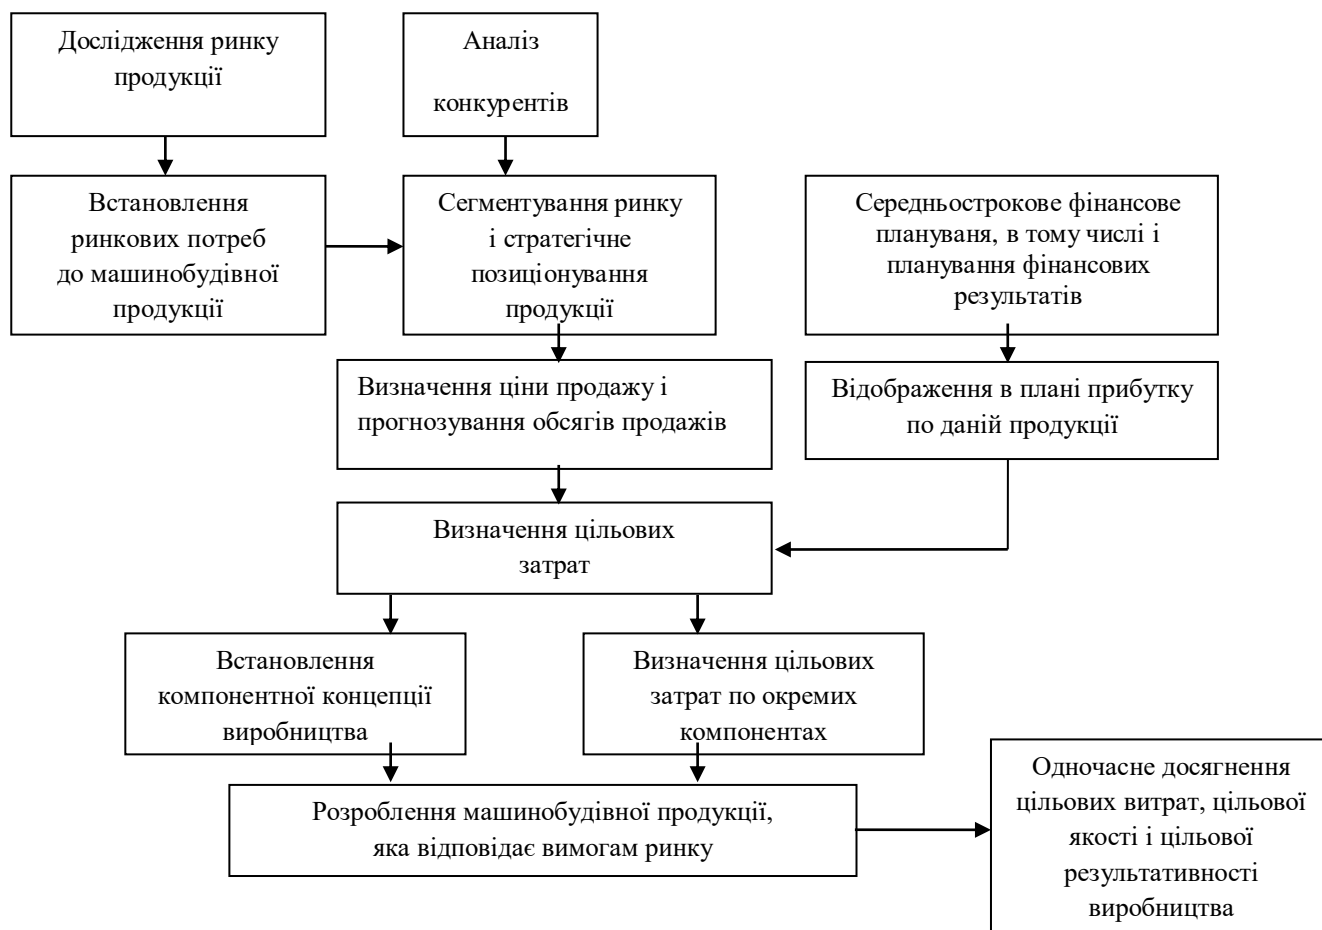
Дослідження ринку продукції

Аналіз конкурентів

Встановлення ринкових потреб до машинобудівної продукції

Сегментування ринку і стратегічне позиціонування продукції

Середньострокове фінансове плануваня, в тому числі і планування фінансових результатів

Визначення ціни продажу і прогнозування обсягів продажів

Відображення в плані прибутку по даній продукції

Визначення цільових затрат

Встановлення компонентної концепції виробництва

Визначення цільових затрат по окремих компонентах

Розроблення машинобудівної продукції, яка відповідає вимогам ринку

Одночасне досягнення цільових витрат, цільової якості і цільової результативності виробництва